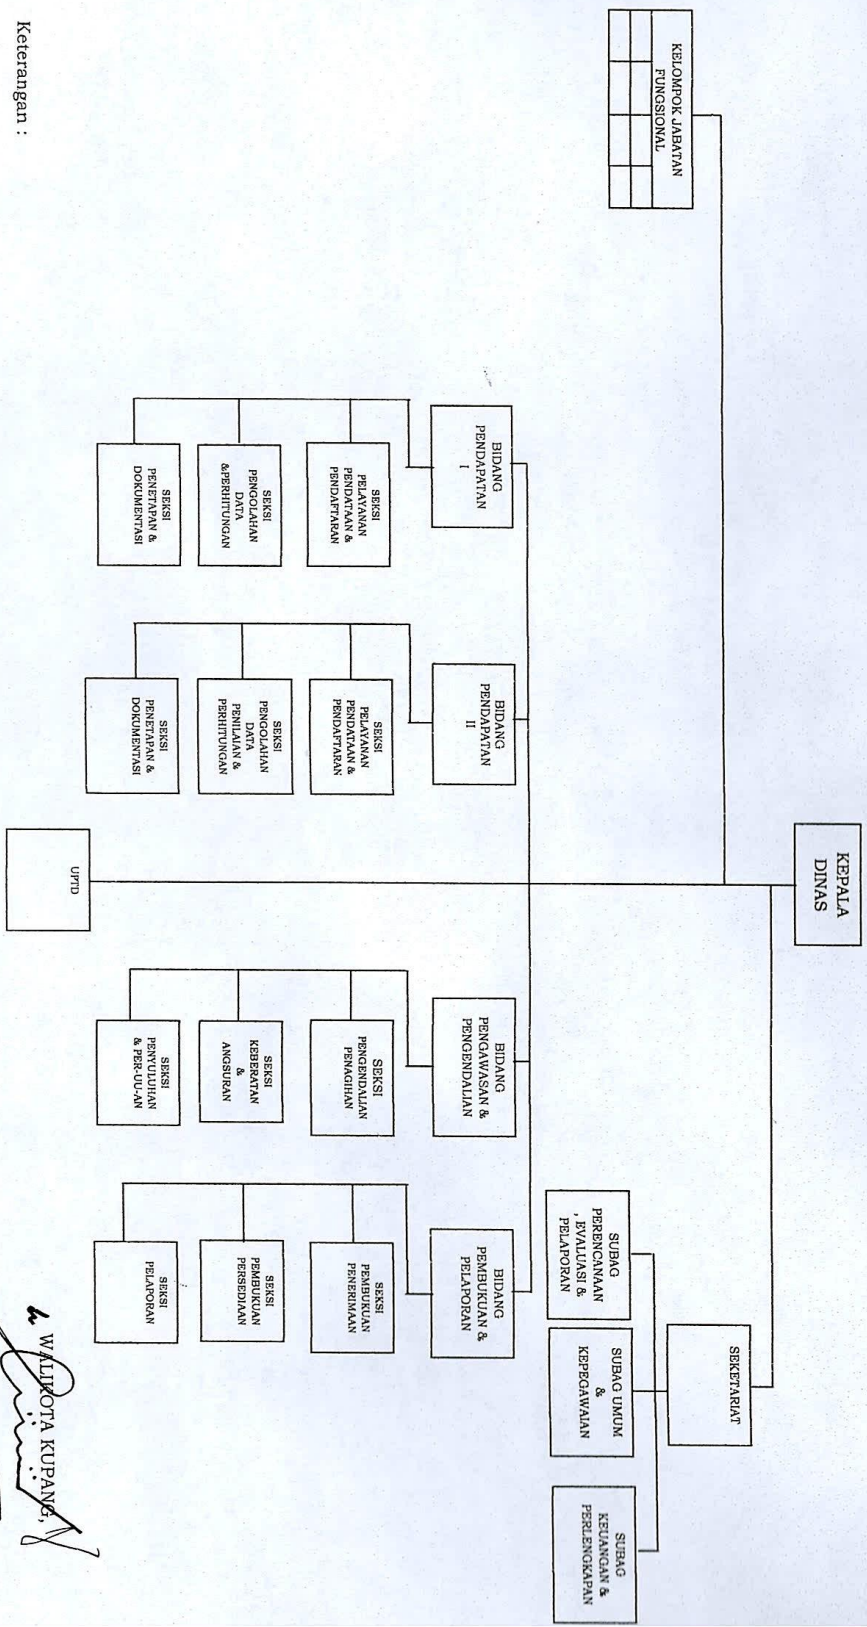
KEPALA DINAS

KELOMPOK JABATAN FUNGSIONAL

SEKETARIAT

SUBAG PERENCANAAN , EVALUASI & PELAPORAN

SUBAG UMUM & KEPEGAWAIAN

SUBAG KEUANGAN & PERLENGKAPAN

BIDANG PENDAPATAN I

SEKSI PELAYANAN PENDATAAN & PENDAFTARAN

SEKSI PENGOLAHAN DATA &PERHITUNGAN

SEKSI PENETAPAN & DOKUMENTASI

BIDANG PENDAPATAN II

SEKSI PELAYANAN PENDATAAN & PENDAFTARAN

SEKSI PENGOLAHAN DATA PENILAIAN & PERHITUNGAN

SEKSI PENETAPAN & DOKUMENTASI

UPTD

BIDANG PENGAWASAN & PENGENDALIAN

SEKSI PENGENDALIAN PENAGIHAN

SEKSI KEBERATAN & ANGSURAN

SEKSI PENYULUHAN & PER-UU-AN

BIDANG PEMBUKUAN & PELAPORAN

SEKSI PEMBUKUAN PENERIMAAN

SEKSI PEMBUKUAN PERSEDIAAN

SEKSI PELAPORAN

Keterangan :

WALIKOTA KUPANG,